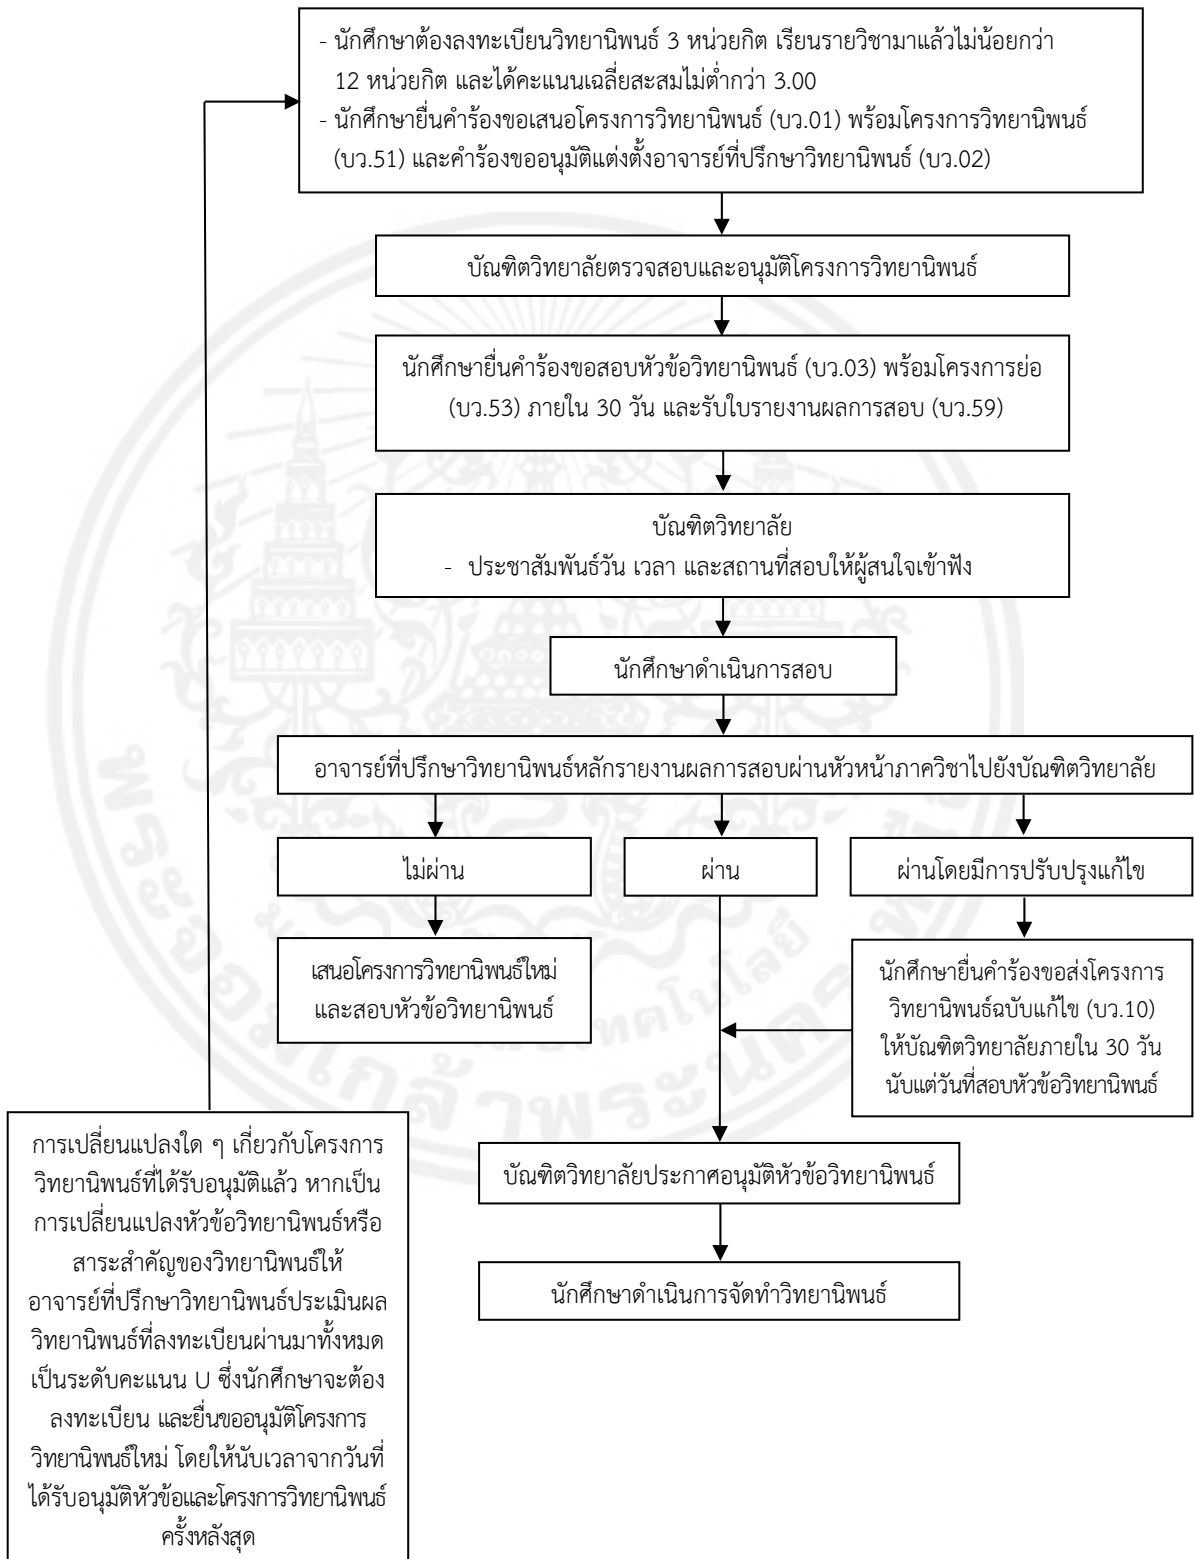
- นักศึกษาต้องลงทะเบียนวิทยานิพนธ์ 3 หน่วยกิต เรียนรายวิชามาแล้วไม่น้อยกว่า 12 หน่วยกิต และได้คะแนนเฉลี่ยสะสมไม่ต่ำกว่า 3.00
- นักศึกษายื่นคำร้องขอเสนอโครงการวิทยานิพนธ์ (บว.01) พร้อมโครงการวิทยานิพนธ์ (บว.51) และคำร้องขออนุมัติแต่งตั้งอาจารย์ที่ปรึกษาวิทยานิพนธ์ (บว.02)

บัณฑิตวิทยาลัยตรวจสอบและอนุมัติโครงการวิทยานิพนธ์

นักศึกษายื่นคำร้องขอสอบหัวข้อวิทยานิพนธ์ (บว.03) พร้อมโครงการย่อ (บว.53) ภายใน 30 วัน และรับใบรายงานผลการสอบ (บว.59)

บัณฑิตวิทยาลัย
- ประชาสัมพันธ์วัน เวลา และสถานที่สอบให้ผู้สนใจเข้าฟัง

นักศึกษาดำเนินการสอบ

อาจารย์ที่ปรึกษาวิทยานิพนธ์หลักรายงานผลการสอบผ่านหัวหน้าภาควิชาไปยังบัณฑิตวิทยาลัย

ไม่ผ่าน

ผ่าน

ผ่านโดยมีการปรับปรุงแก้ไข

เสนอโครงการวิทยานิพนธ์ใหม่และสอบหัวข้อวิทยานิพนธ์

นักศึกษายื่นคำร้องขอส่งโครงการวิทยานิพนธ์ฉบับแก้ไข (บว.10) ให้บัณฑิตวิทยาลัยภายใน 30 วัน นับแต่วันที่สอบหัวข้อวิทยานิพนธ์

การเปลี่ยนแปลงใด ๆ เกี่ยวกับโครงการวิทยานิพนธ์ที่ได้รับอนุมัติแล้ว หากเป็นการเปลี่ยนแปลงหัวข้อวิทยานิพนธ์หรือสาระสำคัญของวิทยานิพนธ์ให้อาจารย์ที่ปรึกษาวิทยานิพนธ์ประเมินผลวิทยานิพนธ์ที่ลงทะเบียนผ่านมาทั้งหมดเป็นระดับคะแนน U ซึ่งนักศึกษาจะต้องลงทะเบียน และยื่นขออนุมัติโครงการวิทยานิพนธ์ใหม่ โดยให้นับเวลาจากวันที่ได้รับอนุมัติหัวข้อและโครงการวิทยานิพนธ์ครั้งหลังสุด

บัณฑิตวิทยาลัยประกาศอนุมัติหัวข้อวิทยานิพนธ์

นักศึกษาดำเนินการจัดทำวิทยานิพนธ์